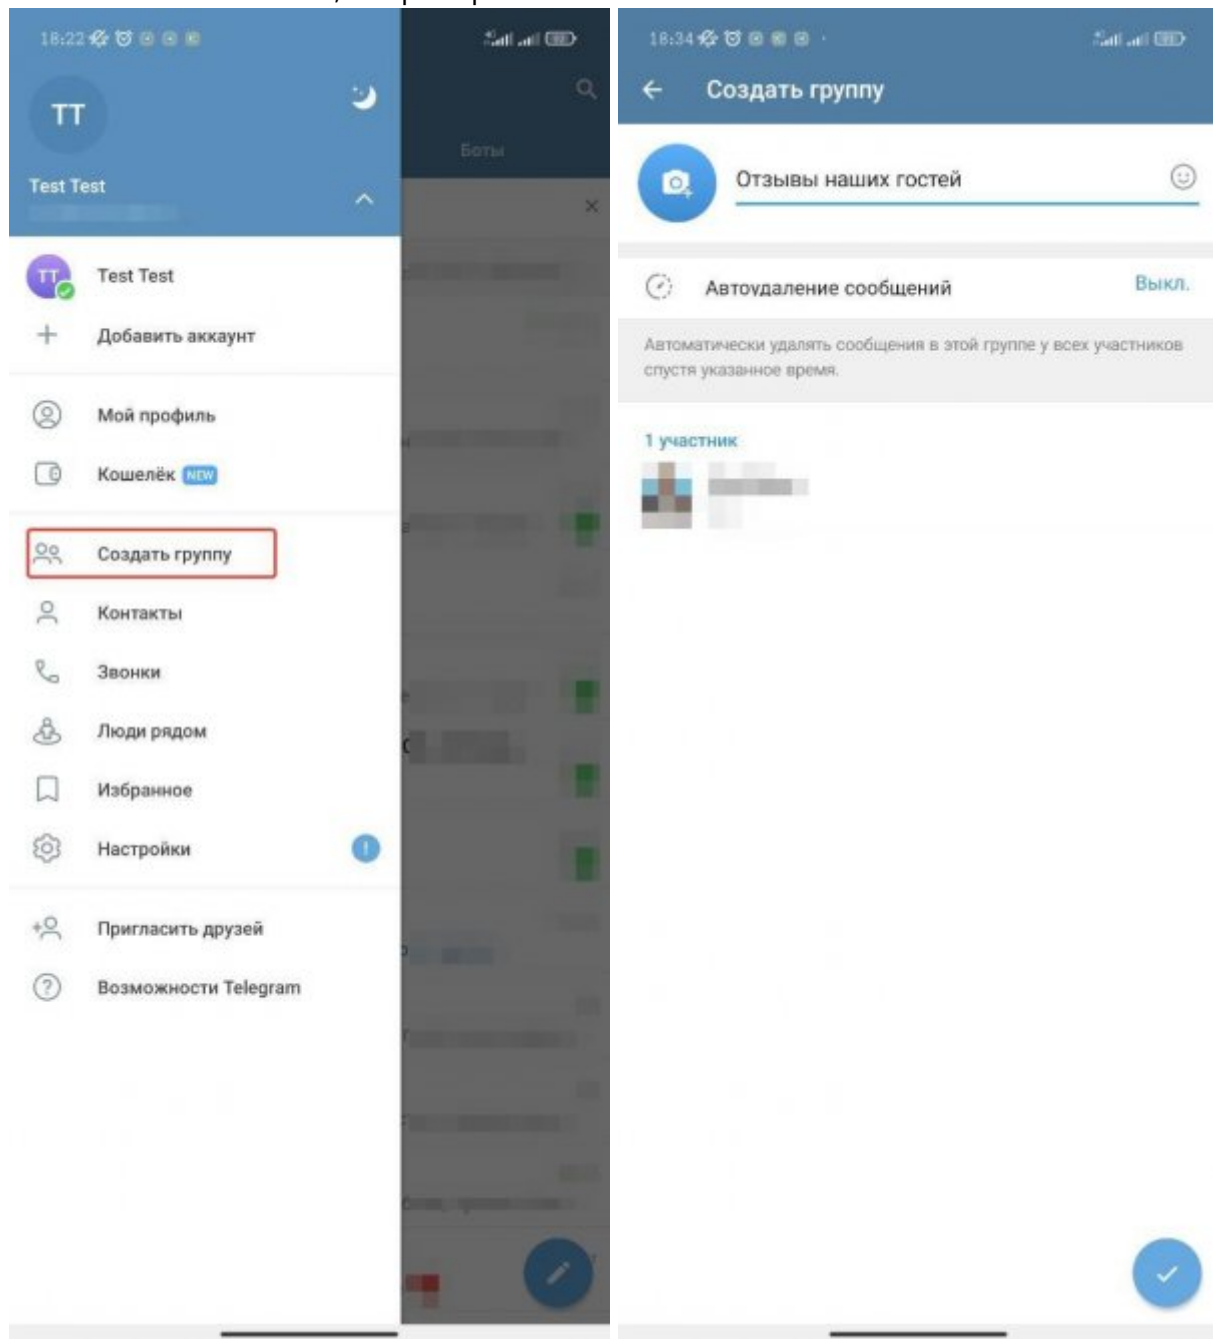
18:22

TT

Test Test

Боты

TT

Test Test

Добавить аккаунт

Мой профиль

Кошелёк NEW

Создать группу

Контакты

Звонки

Люди рядом

Избранное

Настройки

Пригласить друзей

Возможности Telegram

18:34

Создать группу

Отзывы наших гостей

Автоудаление сообщений

Выкл.

Автоматически удалять сообщения в этой группе у всех участников спустя указанное время.

1 участник